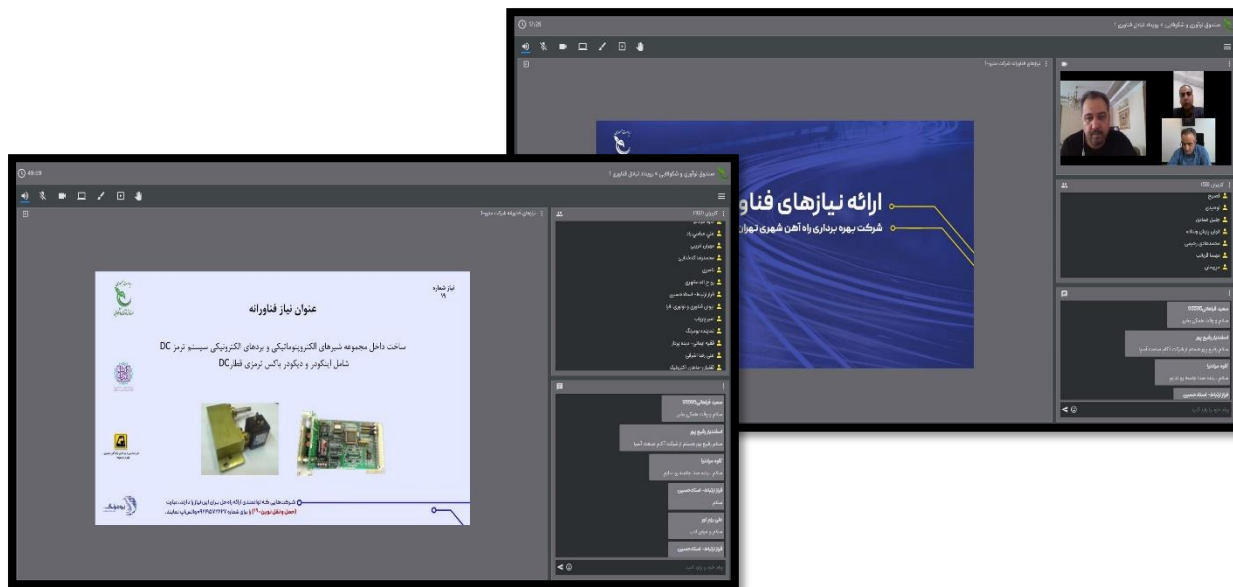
ارائه نیازهای فنا
شرکت بهره برداری راه آهن شهری تهران

عنوان نیاز فناورانه

نیاز شماره ۱۹

ساخت داخل مجموعه شیرهای الکتروپنوماتیکی و بردهای الکترونیکی سیستم ترمز DC شامل اینکودر و دیکودر باکس ترمزی قطار DC

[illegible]